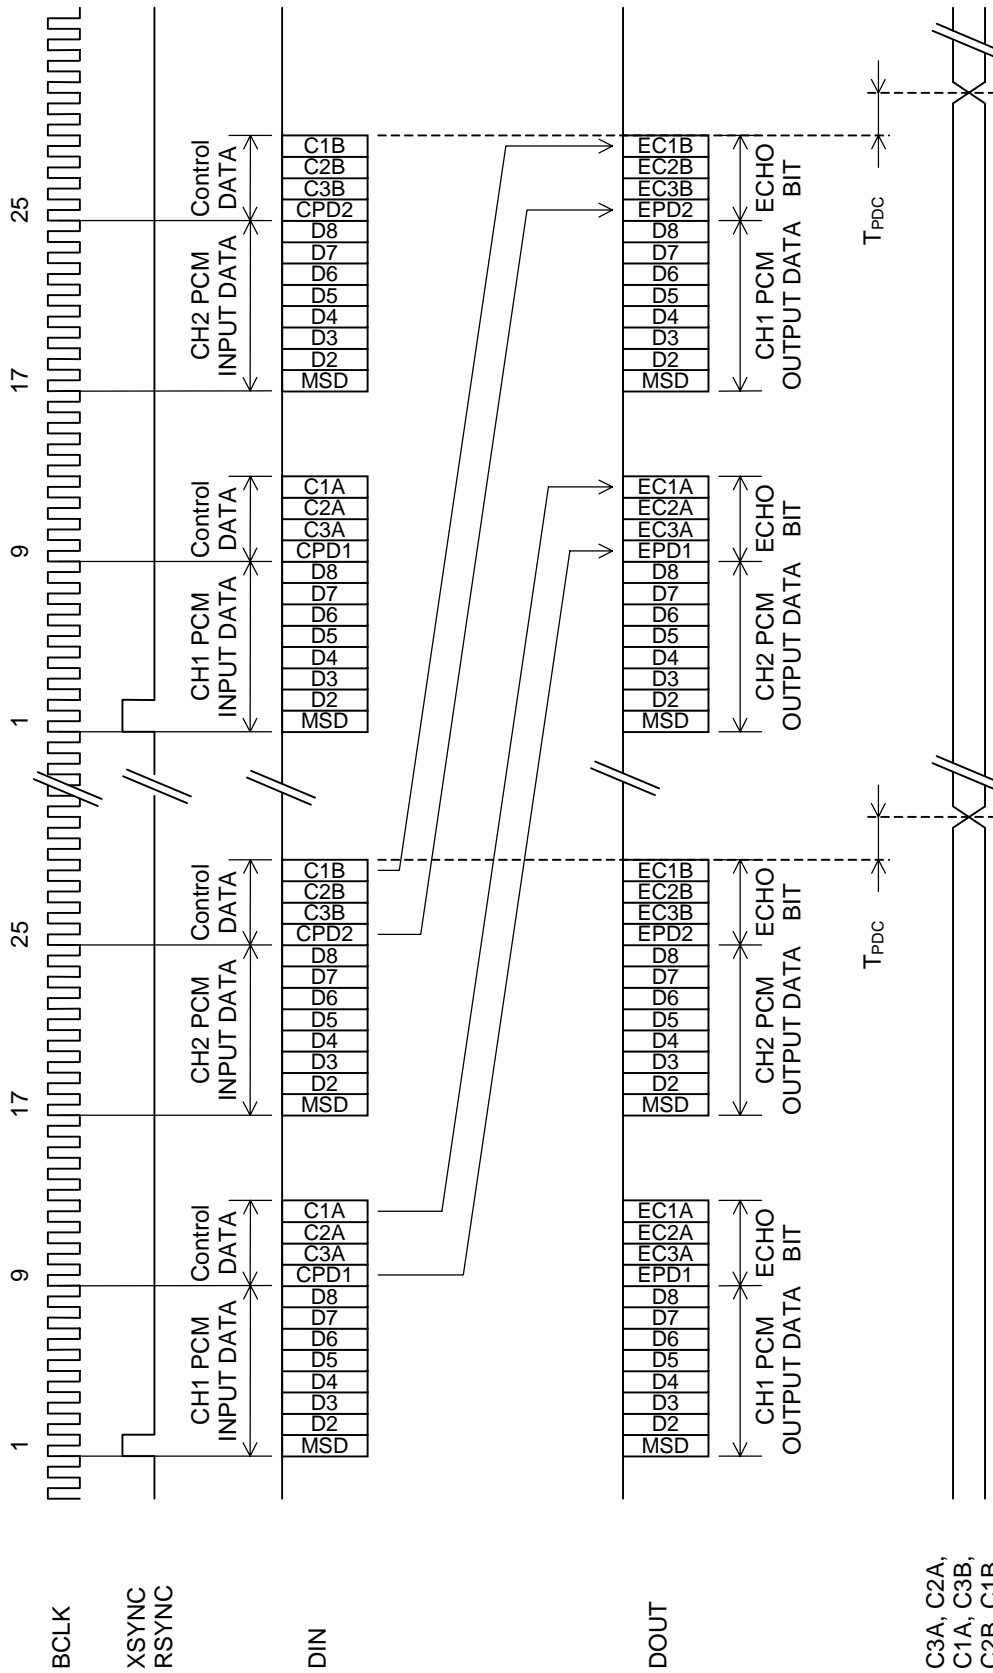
BCLK

XSYNC
RSYNC

DIN

DOUT

C3A, C2A,
C1A, C3B,
C2B, C1B

1 9 17 25 1 9 17 25

MSD
D2
D3
D4
D5
D6
D7
D8
CPD1
C3A
C2A
C1A

CH1 PCM
INPUT DATA

Control
DATA

MSD
D2
D3
D4
D5
D6
D7
D8
CPD2
C3B
C2B
C1B

CH2 PCM
INPUT DATA

Control
DATA

MSD
D2
D3
D4
D5
D6
D7
D8
CPD1
C3A
C2A
C1A

CH1 PCM
INPUT DATA

Control
DATA

MSD
D2
D3
D4
D5
D6
D7
D8
CPD2
C3B
C2B
C1B

CH2 PCM
INPUT DATA

Control
DATA

MSD
D2
D3
D4
D5
D6
D7
D8
EPD1
EC3A
EC2A
EC1A

CH1 PCM
OUTPUT DATA

ECHO
BIT

MSD
D2
D3
D4
D5
D6
D7
D8
EPD2
EC3B
EC2B
EC1B

CH2 PCM
OUTPUT DATA

ECHO
BIT

$T_{PDC}$

MSD
D2
D3
D4
D5
D6
D7
D8
EPD1
EC3A
EC2A
EC1A

CH2 PCM
OUTPUT DATA

ECHO
BIT

MSD
D2
D3
D4
D5
D6
D7
D8
EPD2
EC3B
EC2B
EC1B

CH1 PCM
OUTPUT DATA

ECHO
BIT

$T_{PDC}$